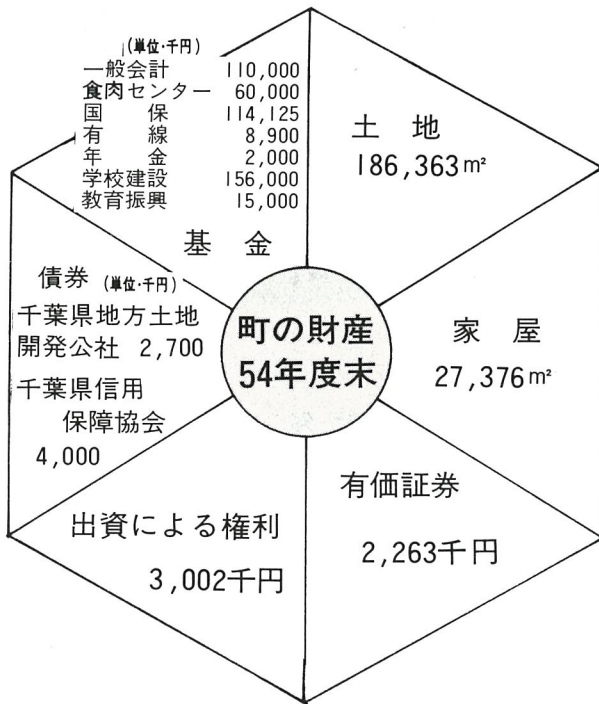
(単位·千円)
一般会計 110,000
食肉センター 60,000
国保 114,125
有線 8,900
年金 2,000
学校建設 156,000
教育振興 15,000

基金

土地
186,363m²

債券 (単位·千円)
千葉県地方土地開発公社 2,700
千葉県信用保障協会 4,000

町の財産
54年度末

家屋
27,376m²

有価証券
2,263千円

出資による権利
3,002千円